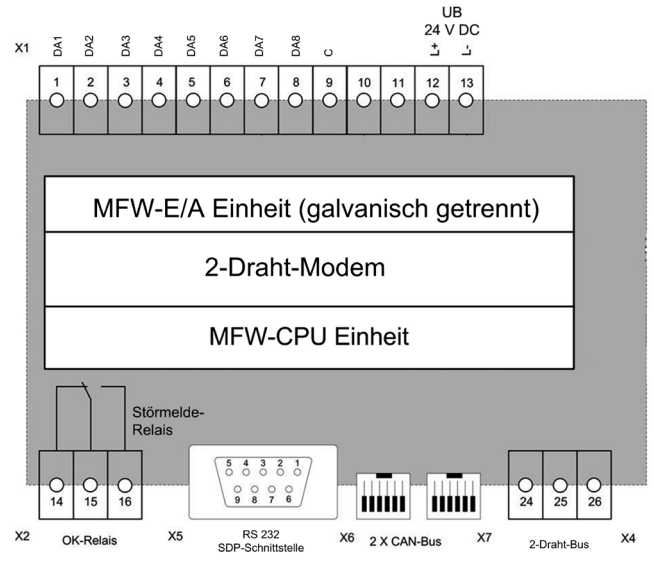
X1

DA1 DA2 DA3 DA4 DA5 DA6 DA7 DA8 C

UB
24 V DC
L+ L-

1 2 3 4 5 6 7 8 9 10 11 12 13

MFW-E/A Einheit (galvanisch getrennt)

2-Draht-Modem

MFW-CPU Einheit

Störmelde-Relais

5 4 3 2 1
9 8 7 6

14 15 16

24 25 26

X2 OK-Relais

X5 RS 232 SDP-Schnittstelle

X6 2 X CAN-Bus

X7 2-Draht-Bus

X4